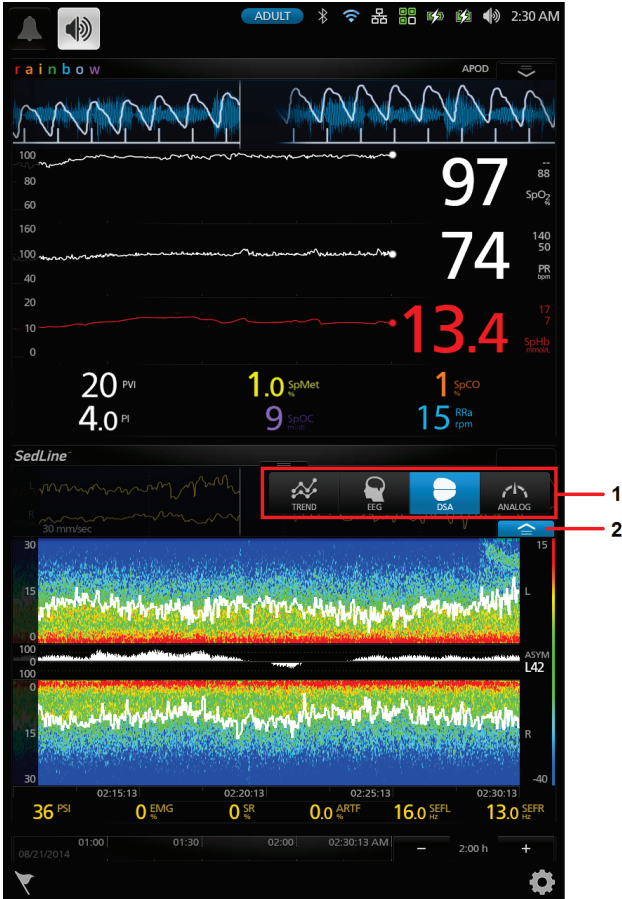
ADULT 2:30 AM

rainbow

APOD

100
80
60

97
--
88
SpO2
%

160
100
40

74
140
50
PR
bpm

20
10
0

13.4
17
7
SpHb
mmol/L

20 PVI
1.0 SpMet %
1 SpCO %
4.0 PI
9 SpOC ml/dl
15 RRa rpm

SedLine

L
R
30 mm/sec

TREND
EEG
DSA
ANALOG

1
2

30
15
0
0
15
30

15
L
ASYM
L42
R
-40

02:15:13
02:20:13
02:25:13
02:30:13

36 PSI
0 EMG %
0 SR %
0.0 ARTF %
16.0 SEFL Hz
13.0 SEFR Hz

01:00
01:30
02:00
02:30:13 AM
08/21/2014
−
2:00 h
+